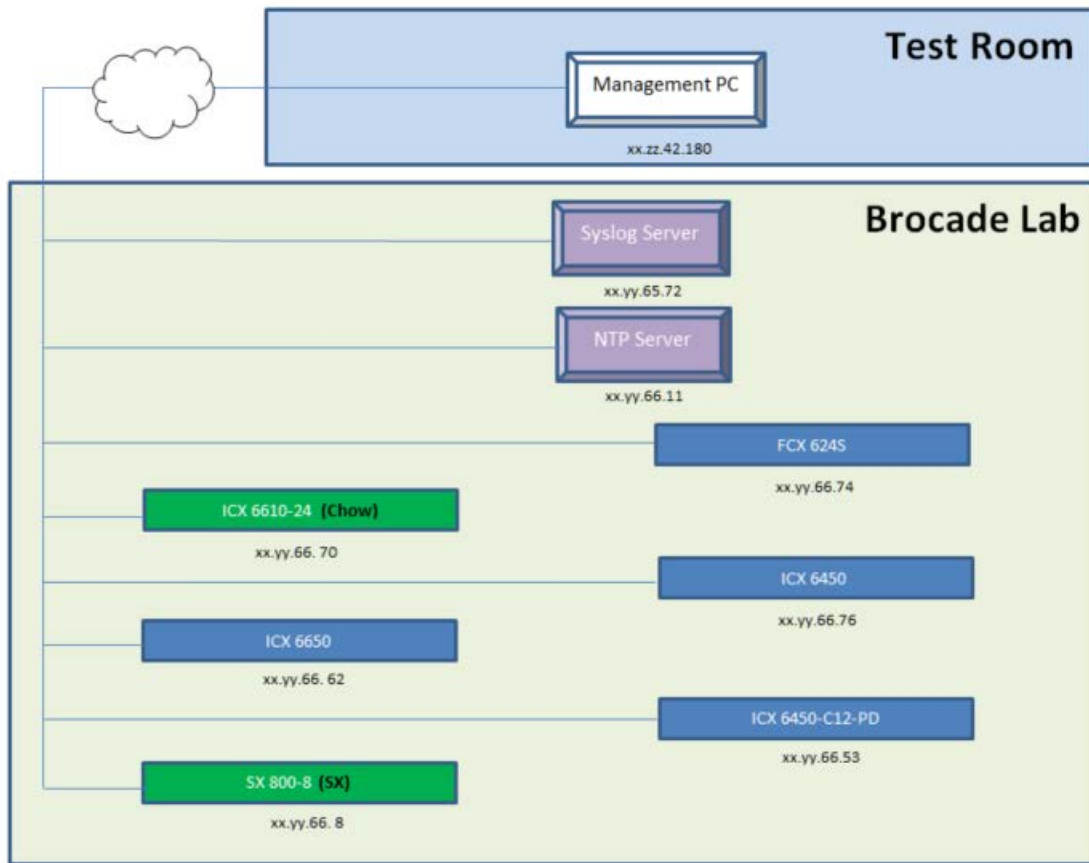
Test Room

Management PC

xx.zz.42.180

Brocade Lab

Syslog Server

xx.yy.65.72

NTP Server

xx.yy.66.11

FCX 624S

xx.yy.66.74

ICX 6610-24 (Chow)

xx.yy.66. 70

ICX 6450

xx.yy.66.76

ICX 6650

xx.yy.66. 62

ICX 6450-C12-PD

xx.yy.66.53

SX 800-8 (SX)

xx.yy.66. 8